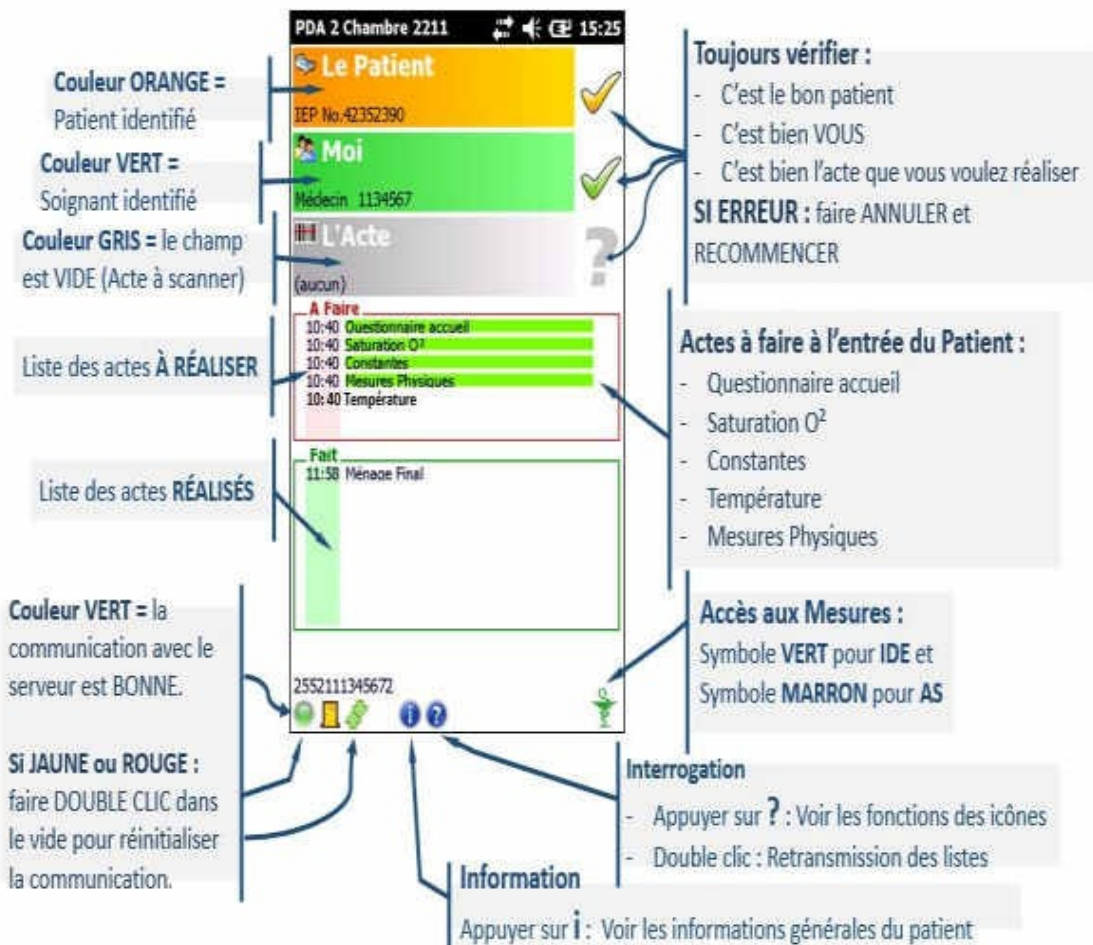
PDA 2 Chambre 2211 15:25

Le Patient
IEP No.42352390

Moi
Médecin 1134567

L'Acte
(aucun)

A Faire
10:40 Questionnaire accueil
10:40 Saturation O²
10:40 Constantes
10:40 Mesures Physiques
10:40 Température

Fait
11:58 Ménage Final

2552111345672

Couleur ORANGE = Patient identifié

Couleur VERT = Soignant identifié

Couleur GRIS = le champ est VIDE (Acte à scanner)

Liste des actes À RÉALISER

Liste des actes RÉALISÉS

Couleur VERT = la communication avec le serveur est BONNE.

Si JAUNE ou ROUGE : faire DOUBLE CLIC dans le vide pour réinitialiser la communication.

Toujours vérifier :
- C'est le bon patient
- C'est bien VOUS
- C'est bien l'acte que vous voulez réaliser
SI ERREUR : faire ANNULER et RECOMMENCER

Actes à faire à l'entrée du Patient :
- Questionnaire accueil
- Saturation O²
- Constantes
- Température
- Mesures Physiques

Accès aux Mesures :
Symbole VERT pour IDE et Symbole MARRON pour AS

Interrogation
- Appuyer sur ? : Voir les fonctions des icônes
- Double clic : Retransmission des listes

Information
Appuyer sur i : Voir les informations générales du patient